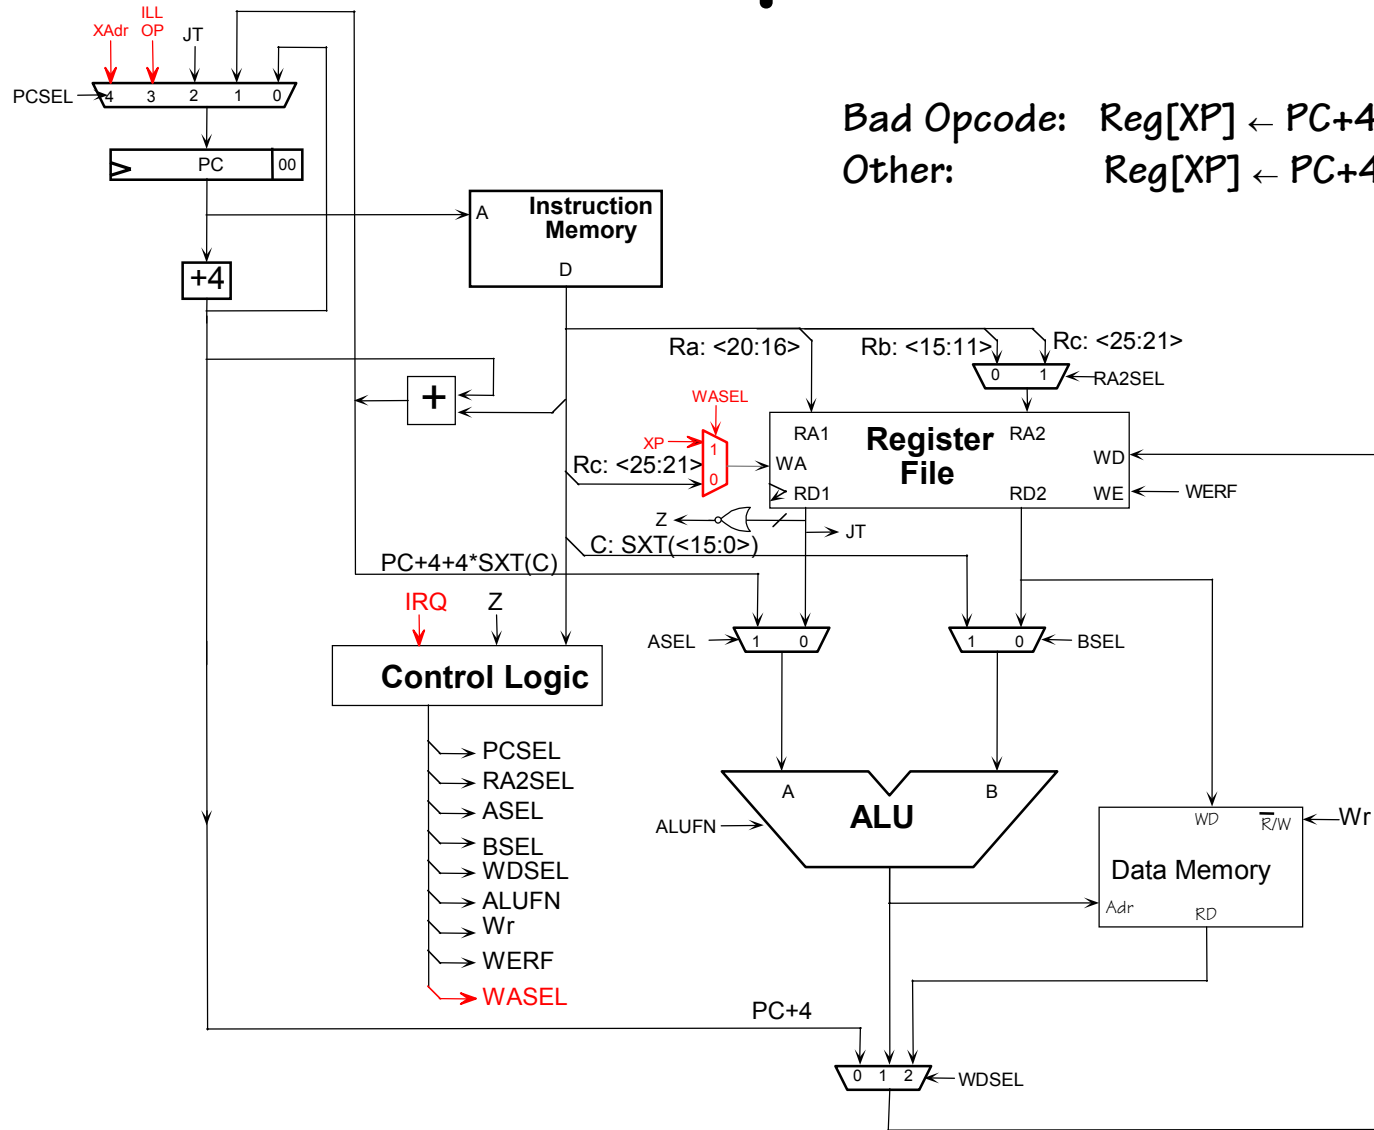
XAdr ILL OP JT
PCSEL 4 3 2 1 0
PC 00
A Instruction Memory
D
+4
Bad Opcode: Reg[XP] ← PC+4
Other: Reg[XP] ← PC+4
Ra: <20:16>
Rb: <15:11>
Rc: <25:21>
0 1 RA2SEL
+
WASEL
XP
1
0
Rc: <25:21>
RA1
Register File
RA2
WA
WD
RD1
RD2
WE
WERF
Z
JT
C: SXT(<15:0>)
PC+4+4*SXT(C)
IRQ Z
Control Logic
ASEL 1 0
1 0 BSEL
PCSEL
RA2SEL
ASEL
BSEL
WDSEL
ALUFN
Wr
WERF
WASEL
A B
ALUFN
ALU
WD R/W Wr
Data Memory
Adr RD
PC+4
0 1 2 WDSEL